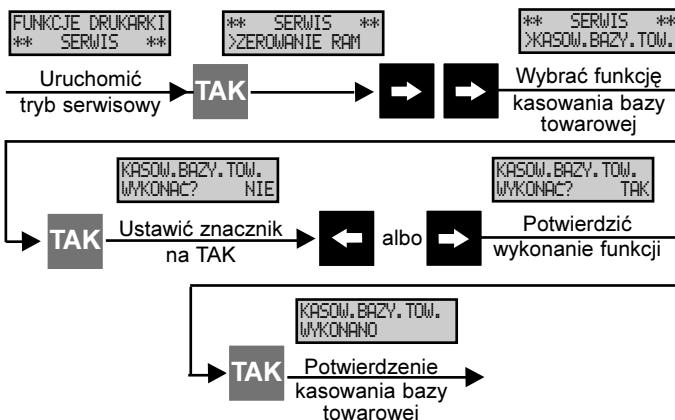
FUNKCJE DRUKARKI
** SERWIS **

** SERWIS **
>ZEROWANIE RAM

** SERWIS **
>KASOW.BAZY.TOW.

Uruchomić tryb serwisowy

TAK

Wybrać funkcję kasowania bazy towarowej

KASOW.BAZY.TOW.
WYKONAĆ? NIE

KASOW.BAZY.TOW.
WYKONAĆ? TAK

TAK

Ustawić znacznik na TAK

albo

Potwierdzić wykonanie funkcji

KASOW.BAZY.TOW.
WYKONANO

TAK

Potwierdzenie kasowania bazy towarowej